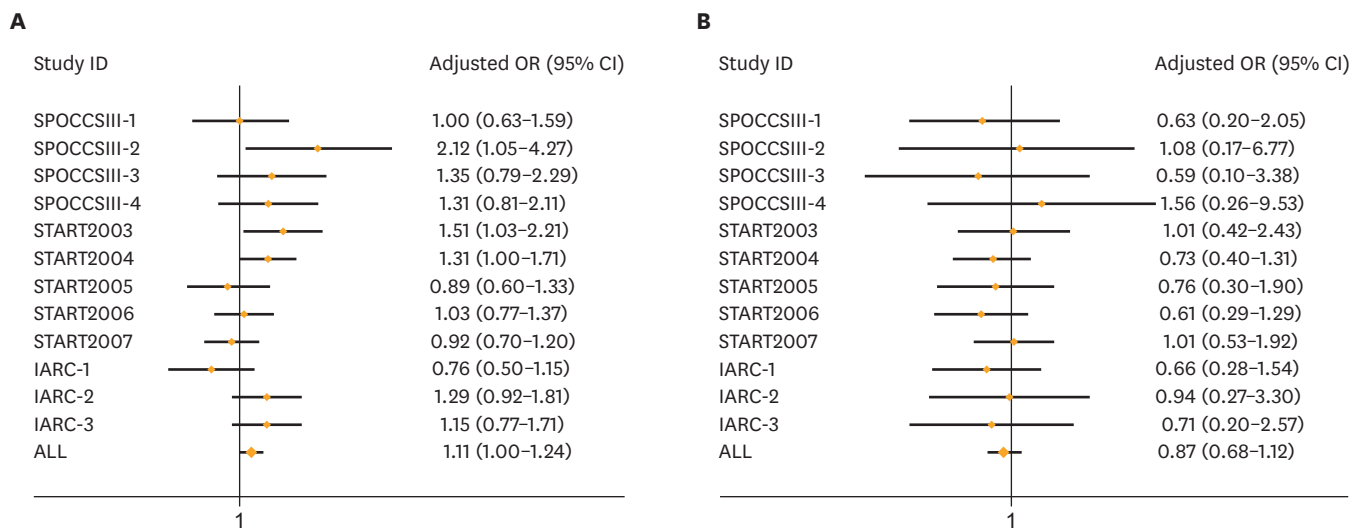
A

| Study ID | Adjusted OR (95% CI) |
|---|---|
| SPOCCSIII-1 | 1.00 (0.63–1.59) |
| SPOCCSIII-2 | 2.12 (1.05–4.27) |
| SPOCCSIII-3 | 1.35 (0.79–2.29) |
| SPOCCSIII-4 | 1.31 (0.81–2.11) |
| START2003 | 1.51 (1.03–2.21) |
| START2004 | 1.31 (1.00–1.71) |
| START2005 | 0.89 (0.60–1.33) |
| START2006 | 1.03 (0.77–1.37) |
| START2007 | 0.92 (0.70–1.20) |
| IARC-1 | 0.76 (0.50–1.15) |
| IARC-2 | 1.29 (0.92–1.81) |
| IARC-3 | 1.15 (0.77–1.71) |
| ALL | 1.11 (1.00–1.24) |

1

B

| Study ID | Adjusted OR (95% CI) |
|---|---|
| SPOCCSIII-1 | 0.63 (0.20–2.05) |
| SPOCCSIII-2 | 1.08 (0.17–6.77) |
| SPOCCSIII-3 | 0.59 (0.10–3.38) |
| SPOCCSIII-4 | 1.56 (0.26–9.53) |
| START2003 | 1.01 (0.42–2.43) |
| START2004 | 0.73 (0.40–1.31) |
| START2005 | 0.76 (0.30–1.90) |
| START2006 | 0.61 (0.29–1.29) |
| START2007 | 1.01 (0.53–1.92) |
| IARC-1 | 0.66 (0.28–1.54) |
| IARC-2 | 0.94 (0.27–3.30) |
| IARC-3 | 0.71 (0.20–2.57) |
| ALL | 0.87 (0.68–1.12) |

1